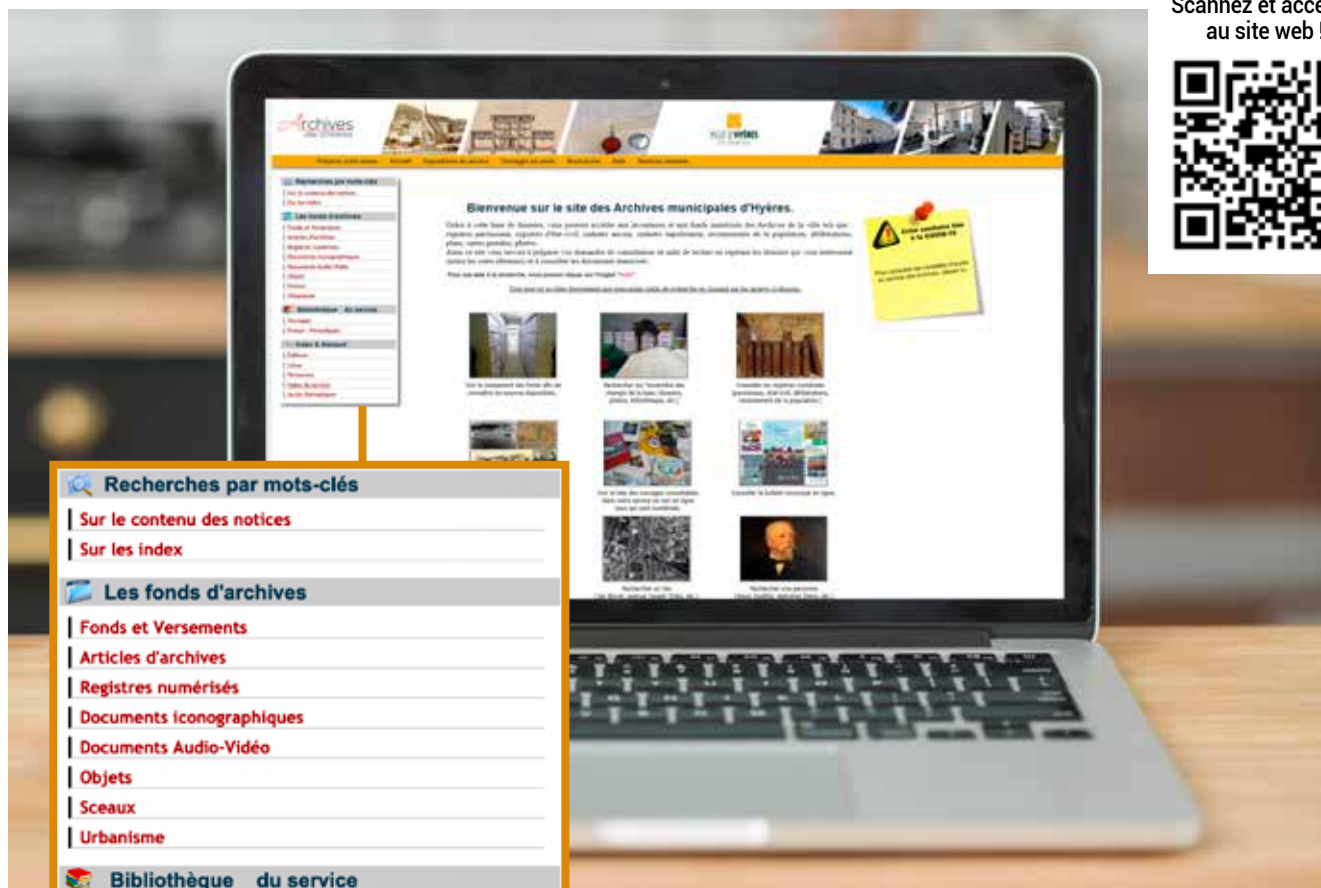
Scannez et acce
au site web !

Archives

VILLE D'HYÈRES

Bienvenue sur le site des Archives municipales d'Hyères.

Recherches par mots-clés
Sur le contenu des notices
Sur les index
Les fonds d'archives
Fonds et Versements
Articles d'archives
Registres numérisés
Documents iconographiques
Documents Audio-Vidéo
Objets
Sceaux
Urbanisme
Bibliothèque du service